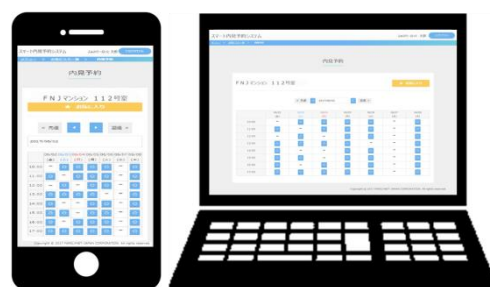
スマート内見予約システム

内見予約

ＦＮＪマンション　１１２号室

＜ 先週

翌週 ＞

Copyright © 2017 FANCLNET JAPAN CORPORATION. All rights reserved.

スマート内見予約システム

内見予約

ＦＮＪマンション　１１２号室

Copyright © 2017 FANCLNET JAPAN CORPORATION. All rights reserved.